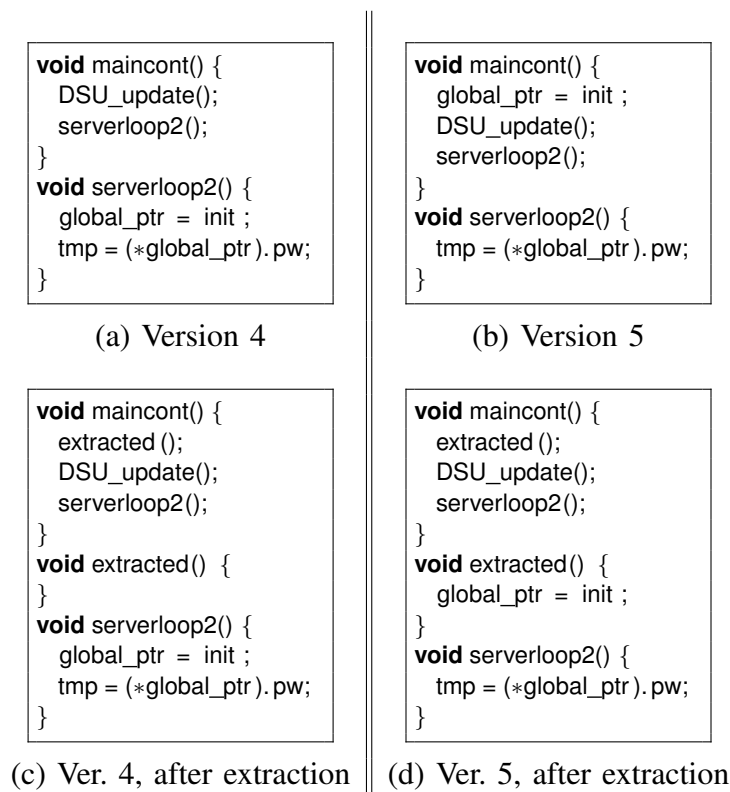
void maincont() {
  DSU_update();
  serverloop2();
}
void serverloop2() {
  global_ptr = init ;
  tmp = (*global_ptr). pw;
}

(a) Version 4

void maincont() {
  global_ptr = init ;
  DSU_update();
  serverloop2();
}
void serverloop2() {
  tmp = (*global_ptr). pw;
}

(b) Version 5

void maincont() {
  extracted ();
  DSU_update();
  serverloop2();
}
void extracted() {
}
void serverloop2() {
  global_ptr = init ;
  tmp = (*global_ptr). pw;
}

(c) Ver. 4, after extraction

void maincont() {
  extracted ();
  DSU_update();
  serverloop2();
}
void extracted() {
  global_ptr = init ;
}
void serverloop2() {
  tmp = (*global_ptr). pw;
}

(d) Ver. 5, after extraction